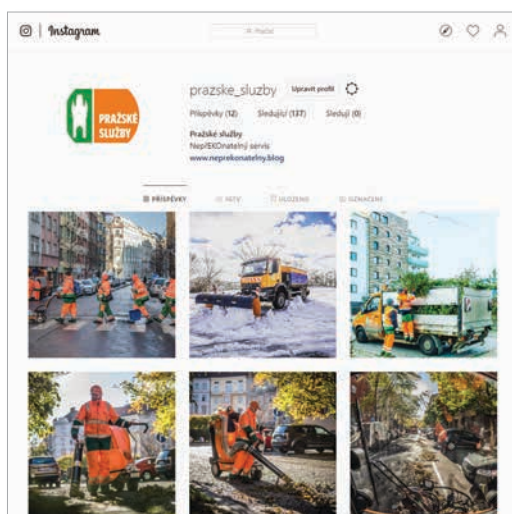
Instagram

Hledat

PRAŽSKÉ SLUŽBY

prazske_sluzby Upravit profil

Příspěvky (12) Sledující (137) Sleduji (0)

Pražské služby
NepřEKOnatelný servis
www.neprekonatelny.blog

PŘÍSPĚVKY IGTV ULOŽENÉ OZNAČENÉ